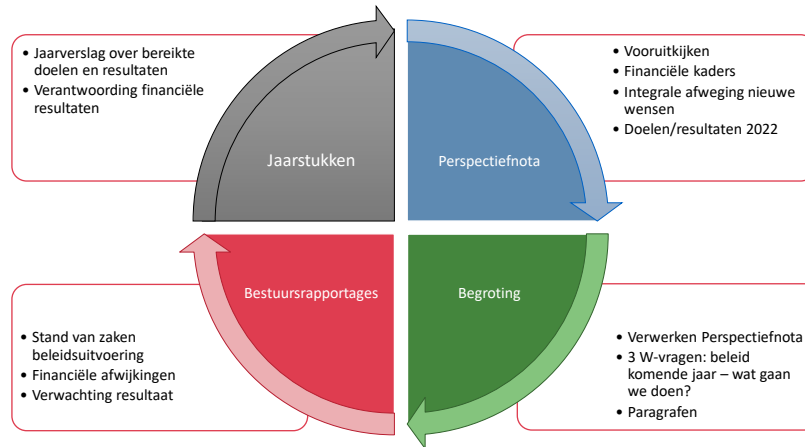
• Jaarverslag over bereikte doelen en resultaten
• Verantwoording financiële resultaten

Jaarstukken

Perspectiefnota

• Vooruitkijken
• Financiële kaders
• Integrale afweging nieuwe wensen
• Doelen/resultaten 2022

Bestuursrapportages

Begroting

• Stand van zaken beleidsuitvoering
• Financiële afwijkingen
• Verwachting resultaat

• Verwerken Perspectiefnota
• 3 W-vragen: beleid komende jaar – wat gaan we doen?
• Paragrafen